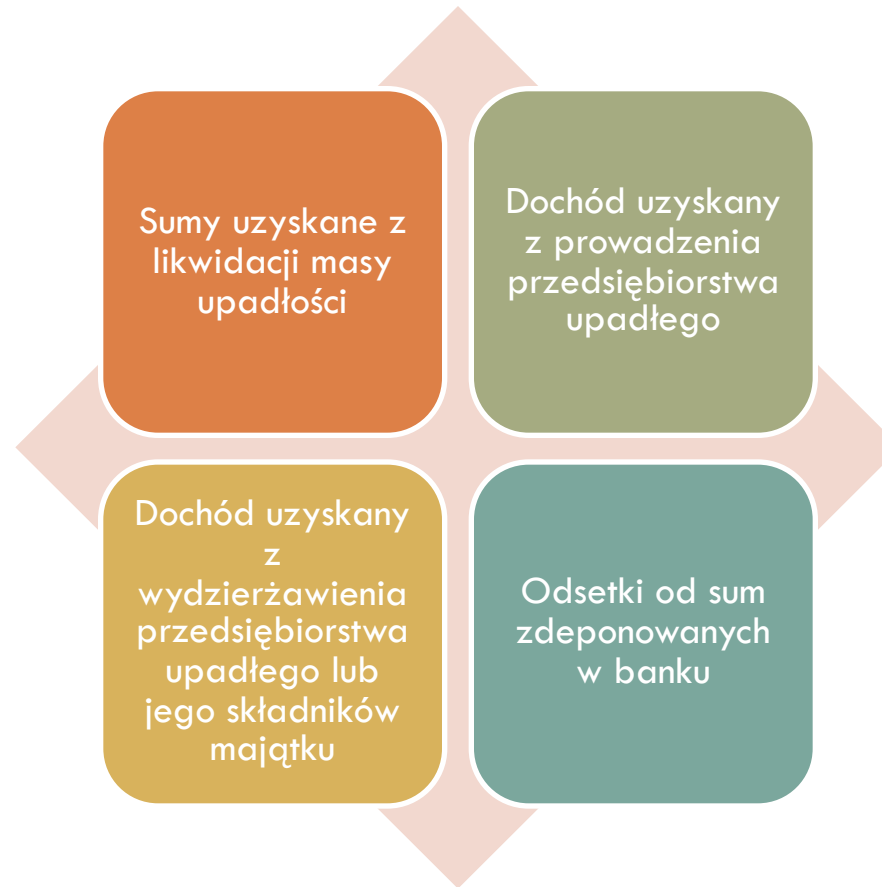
Sumy uzyskane z likwidacji masy upadłości

Dochód uzyskany z prowadzenia przedsiębiorstwa upadłego

Dochód uzyskany z wydzierżawienia przedsiębiorstwa upadłego lub jego składników majątku

Odsetki od sum zdeponowanych w banku